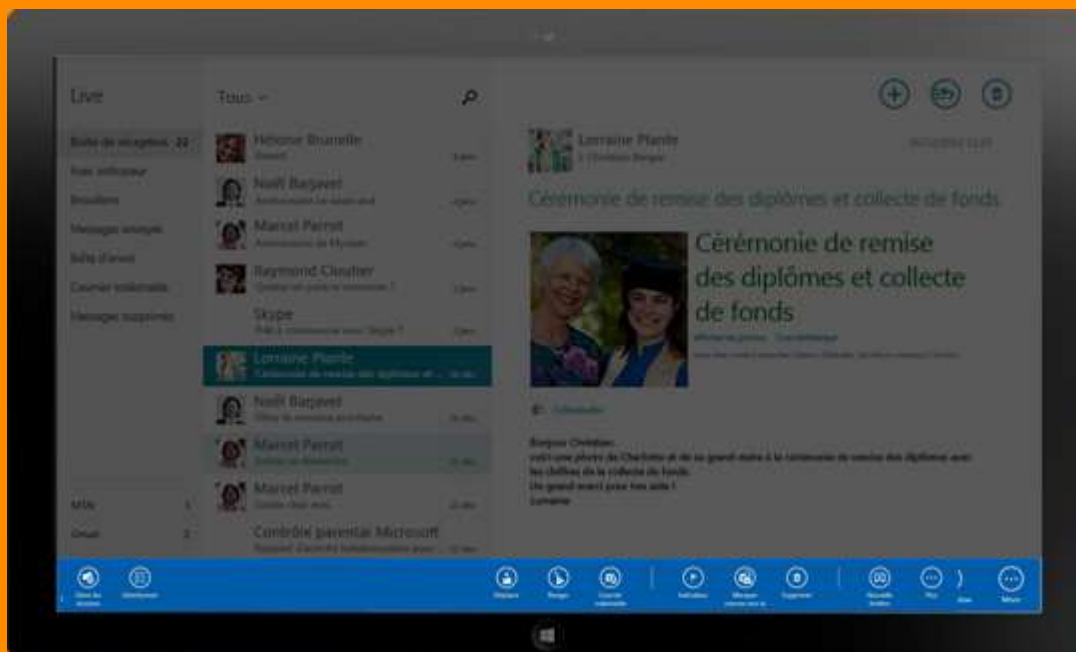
Live

Tous

Boîte de réception 22
Non indicateur
Brouillons
Messages envoyés
Boîte d'envoi
Courrier indésirable
Messages supprimés

Hélène Brunelle
Noël Bayavet
Marcel Parrot
Raymond Cloutier
Skype
Lorraine Plante
Noël Bayavet
Marcel Parrot
Marcel Parrot
Contrôle parental Microsoft

MSN 1
Gmail 2

Lorraine Plante

Cérémonie de remise des diplômes et collecte de fonds

Cérémonie de remise des diplômes et collecte de fonds

Bonjour Christian,
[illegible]
Lorraine